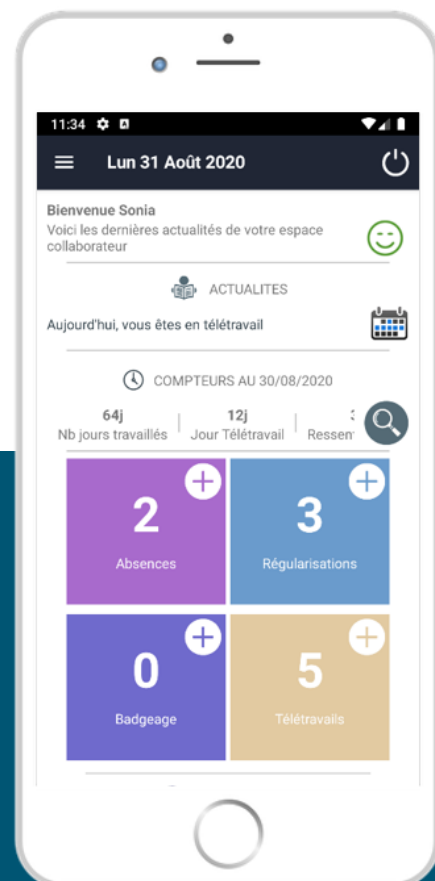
11:34

Lun 31 Août 2020

Bienvenue Sonia

Voici les dernières actualités de votre espace collaborateur

ACTUALITES

Aujourd'hui, vous êtes en télétravail

COMPTEURS AU 30/08/2020

| 64j | 12j | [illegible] |
|---|---|---|
| Nb jours travaillés | Jour Télétravail | Ressen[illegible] |

2
Absences

3
Régularisations

0
Badgeage

5
Télétravails